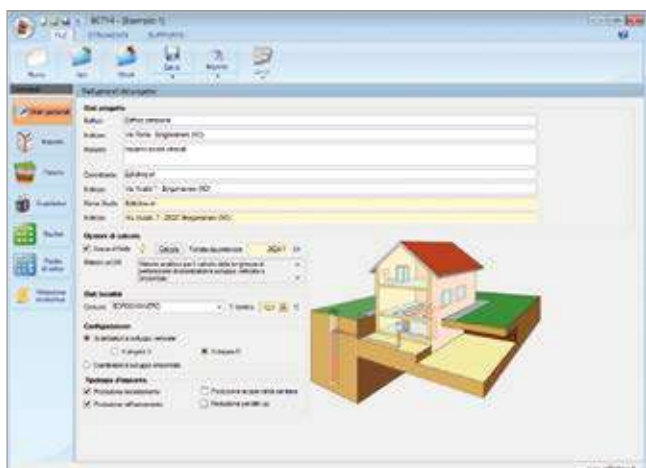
BCT14 - [Esempio 1]
FILE STRUMENTI SUPPORTO
Nuovo Apri Mostra Salva Risorse
Dati generali del progetto
Dati generali
Dati progetto
Edificio: Edificio campione
Indirizzo: Via Roma - Borgomanero (NO)
Cliente:
Committente: Edilclima srl
Indirizzo: Via Nuova 7 - Borgomanero (NO)
Firma Studio: Edilclima srl
Indirizzo: Via Nuova 7 - 28021 Borgomanero (NO)
Opzioni di calcolo
Calcolo
Dati località
Comune: BORGOMANERO
Configurazione
Tipologia d'impianto
Produzione riscaldamento
Produzione raffrescamento